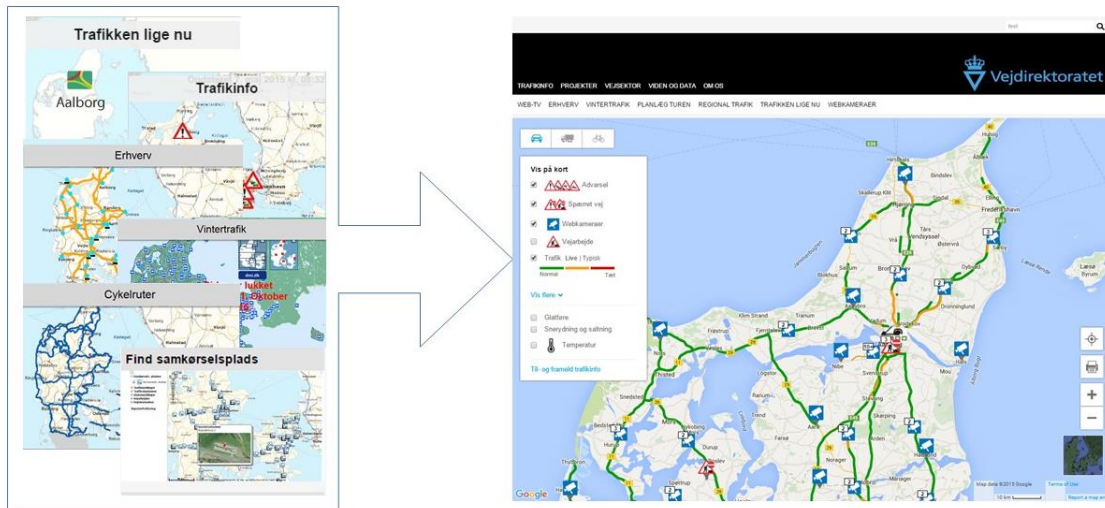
Trafikken lige nu

Aalborg

Trafikinfo

Erhverv

Vintertrafik

lukket
1. Oktober

Cykelruter

Find samkørselsplads

Søg

TRAFIKINFO PROJEKTER VEJSEKTOR VIDEN OG DATA OM OS

Vejdirektoratet

WEB-TV ERHVERV VINTERTRAFIK PLANLÆG TUREN REGIONAL TRAFIK TRAFIKKEN LIGE NU WEBKAMERAER

Vis på kort

Advarsel

Spærret vej

Webkameraer

Vejarbejde

Trafik Live | Typisk

Normal Tæt

Vis flere

Glatføre

Snerydning og saltning

Temperatur

Til- og frameld trafikinfo

Hirtshals
Sindslev
Frederikshavn
Hjørring
Vrå
Vendsyssel
Sæby
Brønderslev
Dronninglund
Aalborg
Svenstrup
Løgstør
Farsø
Aars
Skørping
Hadsund
Nørager
Hobro
Skive
Fjerritslev

Google

Map data ©2015 Google
10 km
Terms of Use
Report a map error